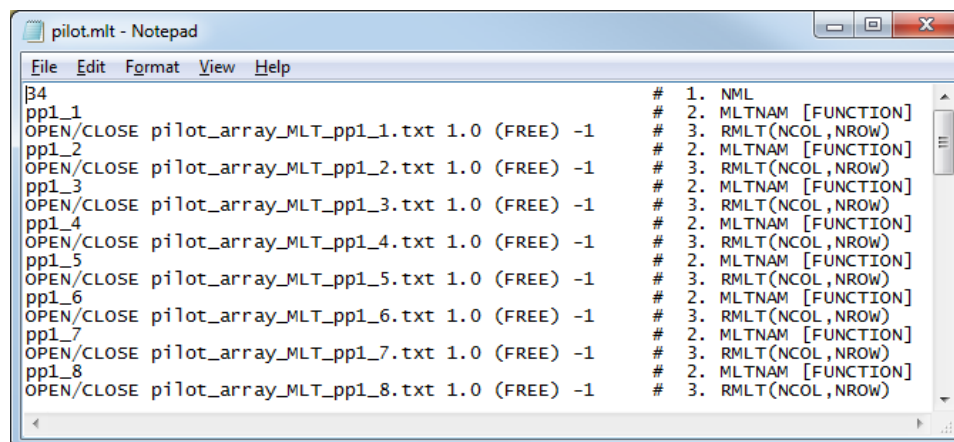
pilot.mlt - Notepad

File Edit Format View Help

34 # 1. NML
pp1_1 # 2. MLTNAM [FUNCTION]
OPEN/CLOSE pilot_array_MLT_pp1_1.txt 1.0 (FREE) -1 # 3. RMLT(NCOL,NROW)
pp1_2 # 2. MLTNAM [FUNCTION]
OPEN/CLOSE pilot_array_MLT_pp1_2.txt 1.0 (FREE) -1 # 3. RMLT(NCOL,NROW)
pp1_3 # 2. MLTNAM [FUNCTION]
OPEN/CLOSE pilot_array_MLT_pp1_3.txt 1.0 (FREE) -1 # 3. RMLT(NCOL,NROW)
pp1_4 # 2. MLTNAM [FUNCTION]
OPEN/CLOSE pilot_array_MLT_pp1_4.txt 1.0 (FREE) -1 # 3. RMLT(NCOL,NROW)
pp1_5 # 2. MLTNAM [FUNCTION]
OPEN/CLOSE pilot_array_MLT_pp1_5.txt 1.0 (FREE) -1 # 3. RMLT(NCOL,NROW)
pp1_6 # 2. MLTNAM [FUNCTION]
OPEN/CLOSE pilot_array_MLT_pp1_6.txt 1.0 (FREE) -1 # 3. RMLT(NCOL,NROW)
pp1_7 # 2. MLTNAM [FUNCTION]
OPEN/CLOSE pilot_array_MLT_pp1_7.txt 1.0 (FREE) -1 # 3. RMLT(NCOL,NROW)
pp1_8 # 2. MLTNAM [FUNCTION]
OPEN/CLOSE pilot_array_MLT_pp1_8.txt 1.0 (FREE) -1 # 3. RMLT(NCOL,NROW)